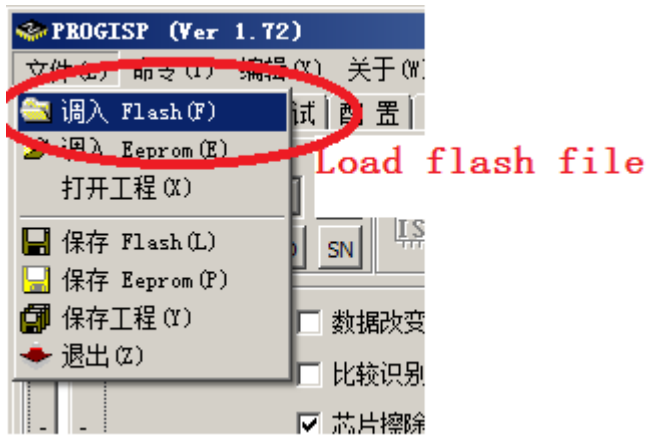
PROGISP (Ver 1.72)

文件(F) 命令(I) 编辑(X) 关于(W)

调入 Flash(F)
调入 Eeprom(E)
打开工程(X)
保存 Flash(L)
保存 Eeprom(P)
保存工程(Y)
退出(Z)

试 配置

Load flash file

SN

ISP

数据改变
比较识别
芯片擦除